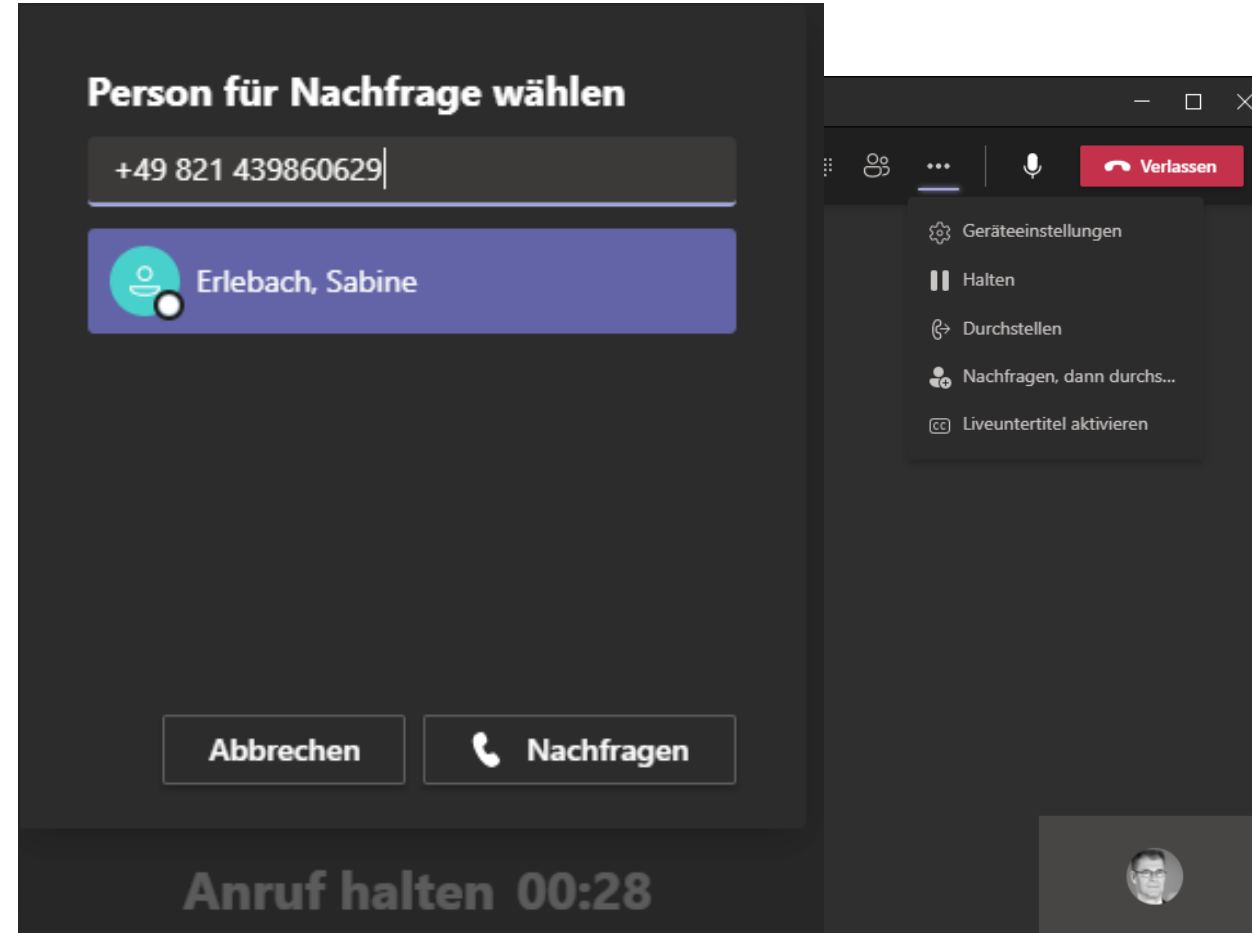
Person für Nachfrage wählen

+49 821 439860629

Erlebach, Sabine

Abbrechen

Nachfragen

Anruf halten 00:28

Verlassen

Geräteeinstellungen

Halten

Durchstellen

Nachfragen, dann durchs...

Liveuntertitel aktivieren